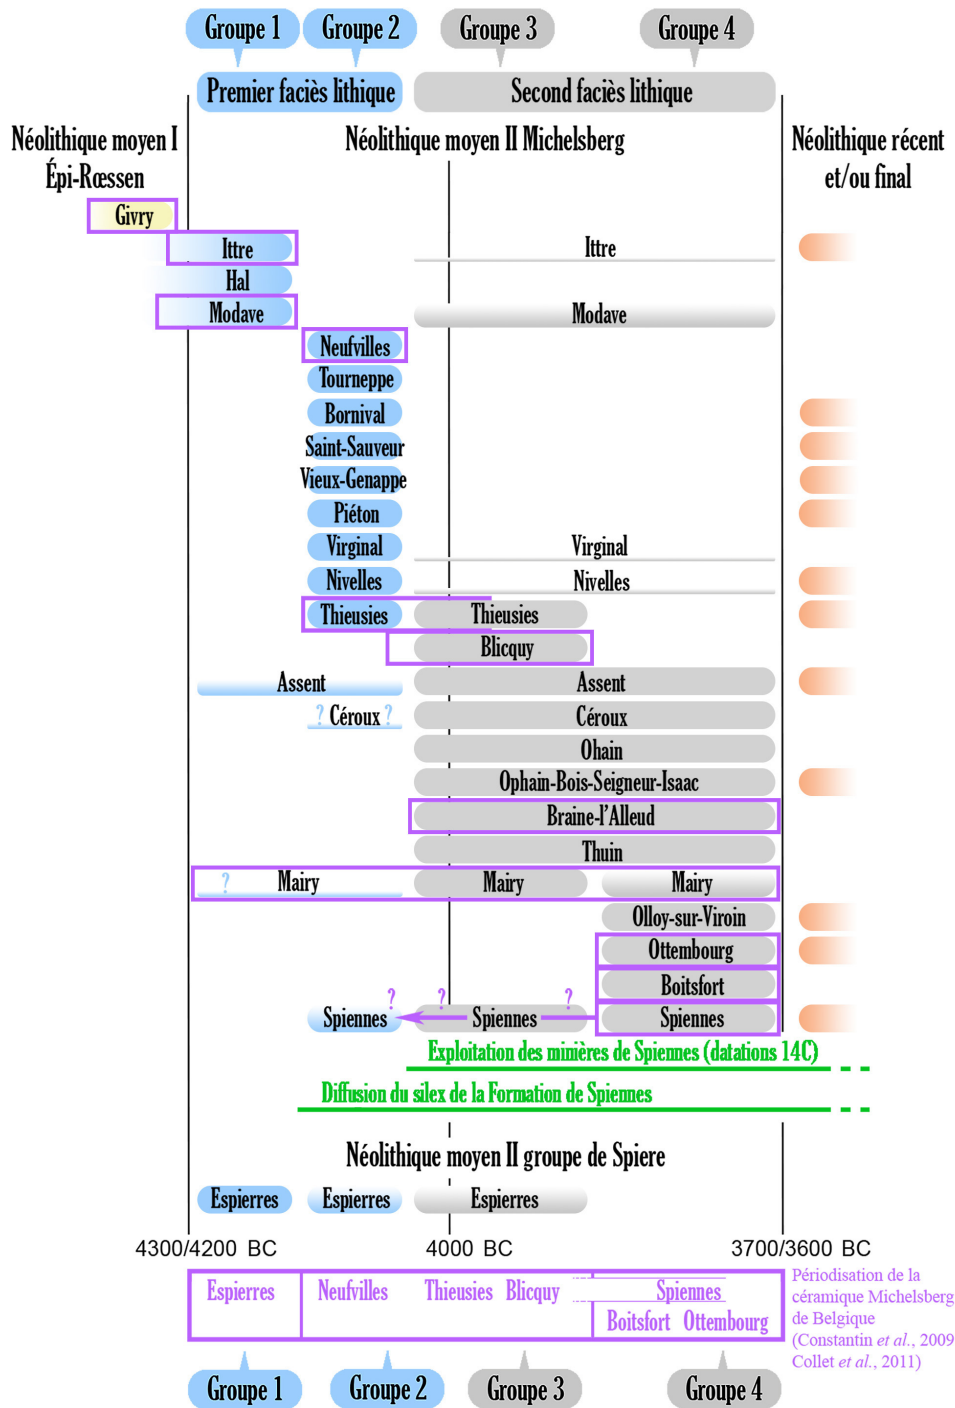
Groupe 1 Groupe 2 Groupe 3 Groupe 4

Premier faciès lithique

Second faciès lithique

Néolithique moyen I Épi-Rœssen

Néolithique moyen II Michelsberg

Néolithique récent et/ou final

Givry

Ittre

Ittre

Hal

Modave

Modave

Neufvilles

Tourneppe

Bornival

Saint-Sauveur

Vieux-Genappe

Piéton

Virginal

Virginal

Nivelles

Nivelles

Thieusies

Thieusies

Blicquy

Assent

Assent

? Céroux ?

Céroux

Ohain

Ophain-Bois-Seigneur-Isaac

Braine-l'Alleud

Thuin

? Mairy

Mairy

Mairy

Olloy-sur-Viroin

Ottembourg

Boitsfort

? ? ?

Spiennes

Spiennes

Spiennes

Exploitation des minières de Spiennes (datations 14C)

Diffusion du silex de la Formation de Spiennes

Néolithique moyen II groupe de Spiere

Espierres

Espierres

Espierres

4300/4200 BC

4000 BC

3700/3600 BC

Espierres

Neufvilles

Thieusies Blicquy

Spiennes

Boitsfort Ottembourg

Périodisation de la céramique Michelsberg de Belgique (Constantin et al., 2009 Collet et al., 2011)

Groupe 1 Groupe 2 Groupe 3 Groupe 4